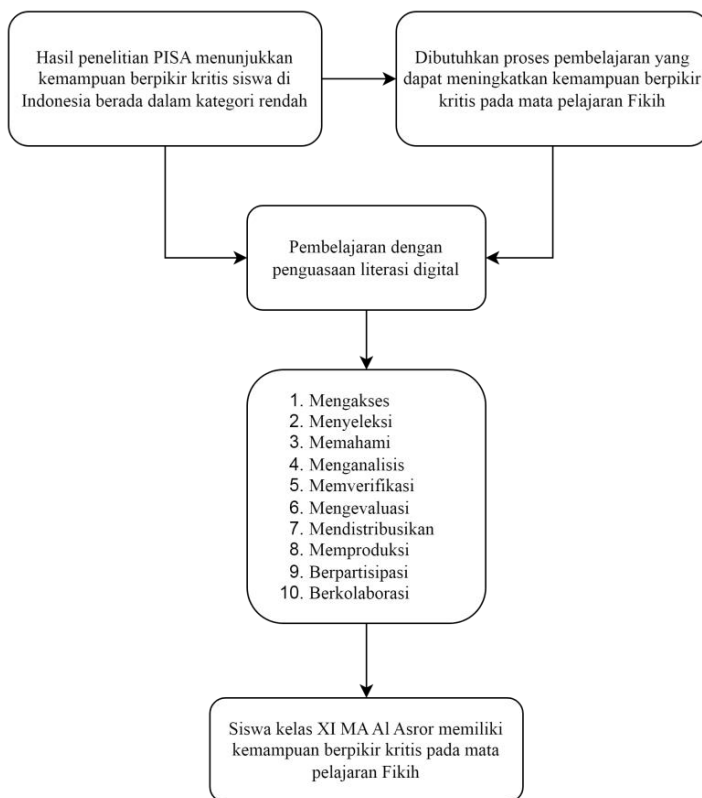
Hasil penelitian PISA menunjukkan kemampuan berpikir kritis siswa di Indonesia berada dalam kategori rendah

Dibutuhkan proses pembelajaran yang dapat meningkatkan kemampuan berpikir kritis pada mata pelajaran Fikih

Pembelajaran dengan penguasaan literasi digital

1. Mengakses
2. Menyeleksi
3. Memahami
4. Menganalisis
5. Memverifikasi
6. Mengevaluasi
7. Mendistribusikan
8. Memproduksi
9. Berpartisipasi
10. Berkolaborasi

Siswa kelas XI MA Al Asror memiliki kemampuan berpikir kritis pada mata pelajaran Fikih